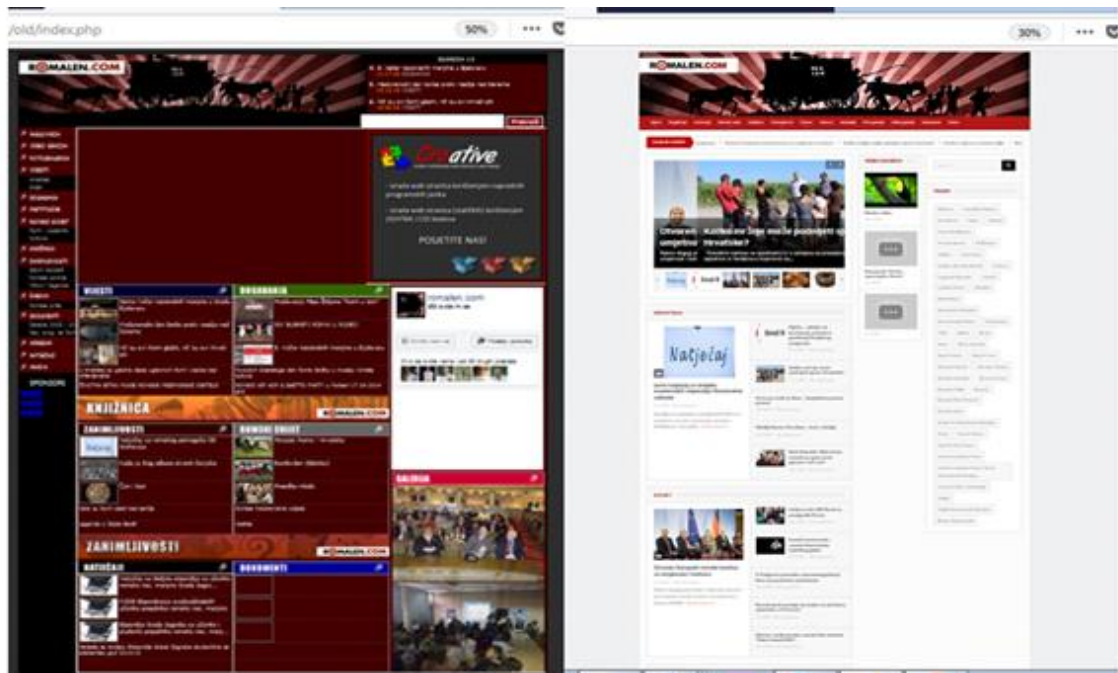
/old/index.php

50%

•••

ROMALEN.COM

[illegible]

Creative

POSJETITE NAS!

VIJESTI

DOGAĐANJA

romalen.com

KNJIŽNICA

ROMALEN.COM

ZANIMLJIVOSTI

ROMSKI SVIJET

ZANIMLJIVOSTI

ROMALEN.COM

NATJEČAJI

DOKUMENTI

GALERIJA

SPONZORI

30%

•••

ROMALEN.COM

Otvoreni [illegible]

Kolika se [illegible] Hrvatske?

Natječaj